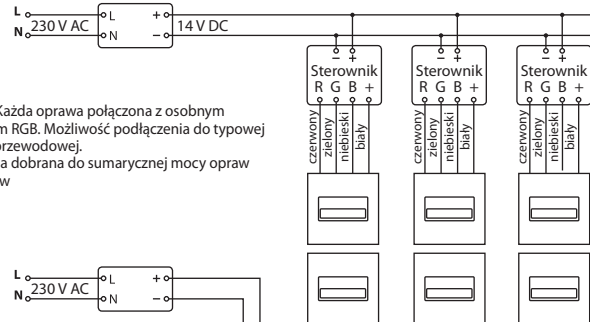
L
N
230 V AC
L
N
+
–
14 V DC

Każda oprawa połączona z osobnym
m RGB. Możliwość podłączenia do typowej
przewodowej.
a dobrana do sumarycznej mocy opraw
w

–
+
Sterownik
R G B +
czerwony
zielony
niebieski
biały

–
+
Sterownik
R G B +
czerwony
zielony
niebieski
biały

–
+
Sterownik
R G B +
czerwony
zielony
niebieski
biały

L
N
230 V AC
L
N
+
–